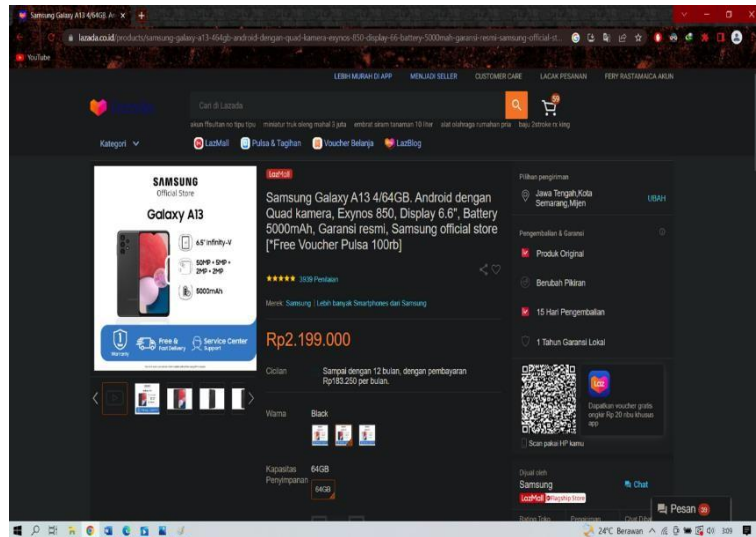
Samsung Galaxy A13 4/64GB. An ×

lazada.co.id/products/samsung-galaxy-a13-4-64gb-android-dengan-quad-kamera-exynos-850-display-66-battery-5000mah-garansi-resmi-samsung-official-st...

YouTube

LEBIH MURAH DI APP   MENJADI SELLER   CUSTOMER CARE   LACAK PESANAN   FERY RASTAMAICA AKUN

Cari di Lazada

Kategori

LazMall   Pulsa & Tagihan   Voucher Belanja   LazBlog

SAMSUNG
Official Store

Galaxy A13

6.6" Infinity-V

50MP + 5MP + 2MP + 2MP

5000mAh

Warranty   Free & Fast Delivery   Service Center Support

LazMall

Samsung Galaxy A13 4/64GB. Android dengan Quad kamera, Exynos 850, Display 6.6", Battery 5000mAh, Garansi resmi, Samsung official store [*Free Voucher Pulsa 100rb]

★★★★★ 3939 Penilaian

Merek: Samsung | Lebih banyak Smartphones dari Samsung

Rp2.199.000

Cicilan   Sampai dengan 12 bulan, dengan pembayaran Rp183.250 per bulan.

Warna   Black

Kapasitas Penyimpanan   64GB

64GB

Pilihan pengiriman

Jawa Tengah,Kota Semarang,Mijen   UBAH

Pengembalian & Garansi

Produk Original

Berubah Pikiran

15 Hari Pengembalian

1 Tahun Garansi Lokal

Dapatkan voucher gratis ongkir Rp 20 ribu khusus app

Scan pakai HP kamu

Dijual oleh

Samsung   Chat

LazMall Flagship Store

Pesan

24°C Berawan